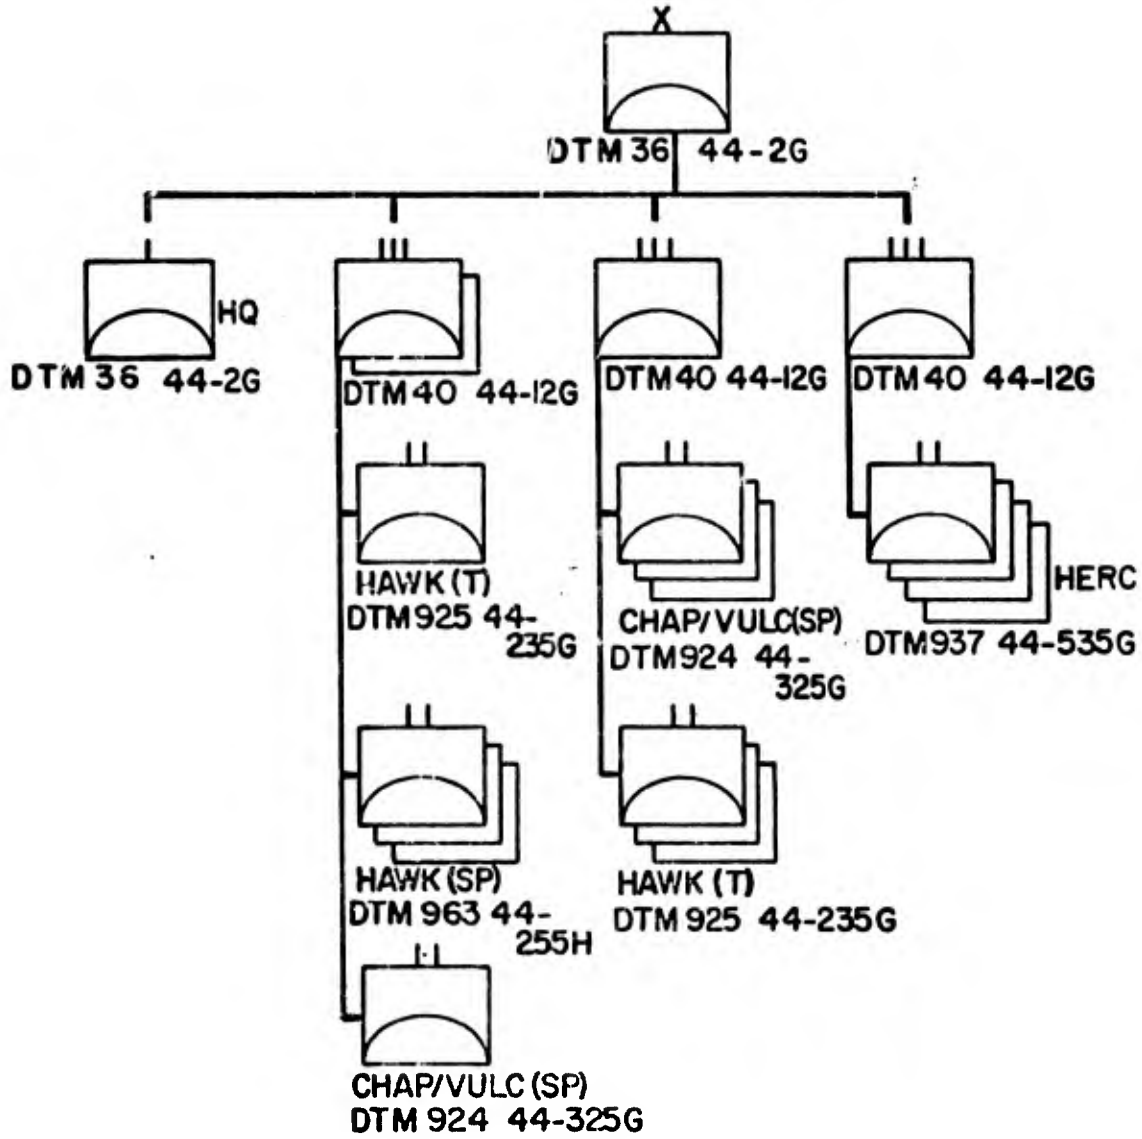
X

DTM 36 44-2G

HQ
DTM 36 44-2G

DTM 40 44-12G

HAWK (T)
DTM 925 44-235G

HAWK (SP)
DTM 963 44-255H

CHAP/VULC (SP)
DTM 924 44-325G

DTM 40 44-12G

CHAP/VULC(SP)
DTM 924 44-325G

HAWK (T)
DTM 925 44-235G

DTM 40 44-12G

HERC
DTM 937 44-535G